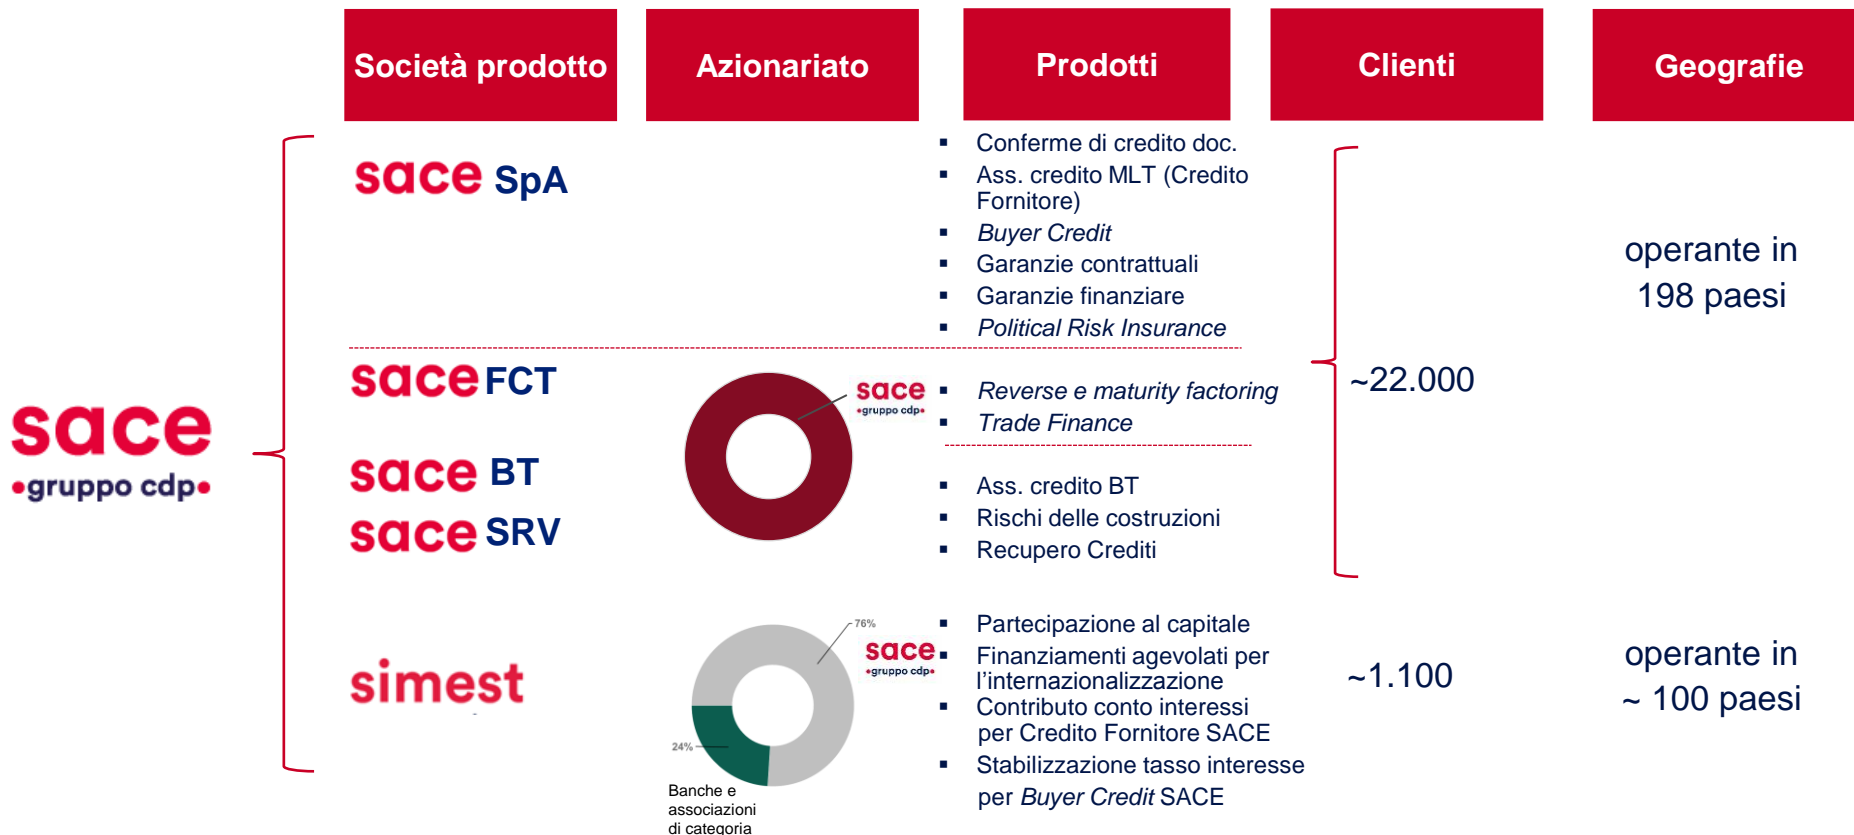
| Società prodotto | Azionariato | Prodotti | Clienti | Geografie |
|---|---|---|---|---|

sace •gruppo cdp•

sace SpA

- Conferme di credito doc.
- Ass. credito MLT (Credito Fornitore)
- Buyer Credit
- Garanzie contrattuali
- Garanzie finanziare
- Political Risk Insurance

operante in 198 paesi

~22.000

sace FCT

sace BT

sace SRV

sace •gruppo cdp•

- Reverse e maturity factoring
- Trade Finance

- Ass. credito BT
- Rischi delle costruzioni
- Recupero Crediti

simest

76%

sace •gruppo cdp•

24%

Banche e associazioni di categoria

- Partecipazione al capitale
- Finanziamenti agevolati per l'internazionalizzazione
- Contributo conto interessi per Credito Fornitore SACE
- Stabilizzazione tasso interesse per Buyer Credit SACE

~1.100

operante in ~ 100 paesi